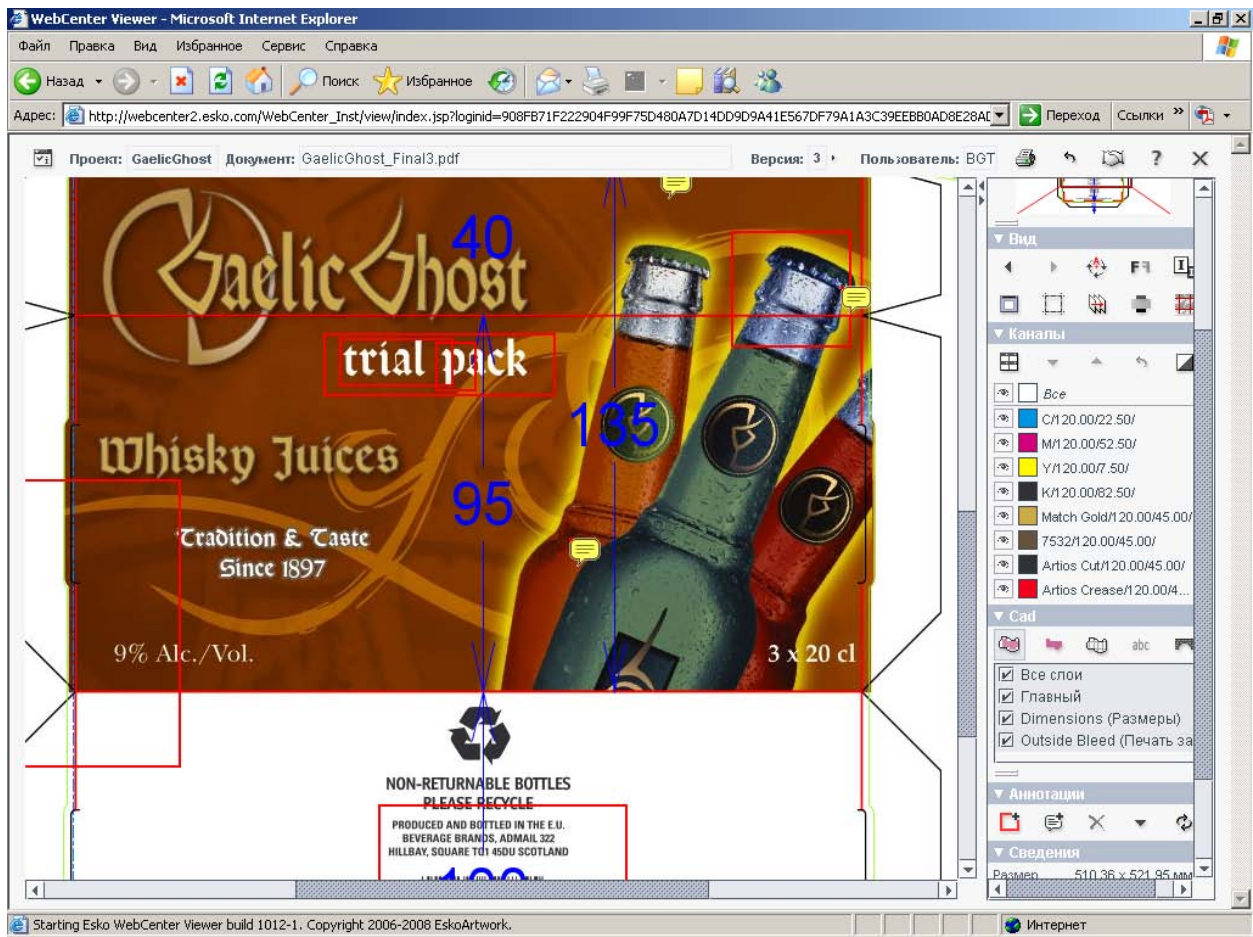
WebCenter Viewer - Microsoft Internet Explorer

Файл Правка Вид Избранное Сервис Справка

Назад Поиск Избранное

Адрес: http://webcenter2.esko.com/WebCenter_Inst/view/index.jsp?loginid=908FB71F222904F99F75D480A7D14DD9D9A41E567DF79A1A3C39EEBB0AD8E28AI Переход Ссылки

Проект: GaelicGhost Документ: GaelicGhost_Final3.pdf Версия: 3 Пользователь: BGT

GaelicGhost

trial pack

Whisky Juices

Tradition & Taste Since 1897

9% Alc./Vol.

3 x 20 cl

40

135

95

NON-RETURNABLE BOTTLES PLEASE RECYCLE

PRODUCED AND BOTTLED IN THE E.U. BEVERAGE BRANDS, ADMAIL 322 HILLBAY, SQUARE T01 45DU SCOTLAND

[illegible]

▼ Вид

▼ Каналы

Все

C/120.00/22.50/

M/120.00/52.50/

Y/120.00/7.50/

K/120.00/82.50/

Match Gold/120.00/45.00/

7532/120.00/45.00/

Artios Cut/120.00/45.00/

Artios Crease/120.00/4

▼ Cad

abc

Все слои

Главный

Dimensions (Размеры)

Outside Bleed (Печать за

▼ Аннотации

▼ Сведения

Размер 510.36 x 521.95 мм

Starting Esko WebCenter Viewer build 1012-1. Copyright 2006-2008 EskoArtwork.

Интернет